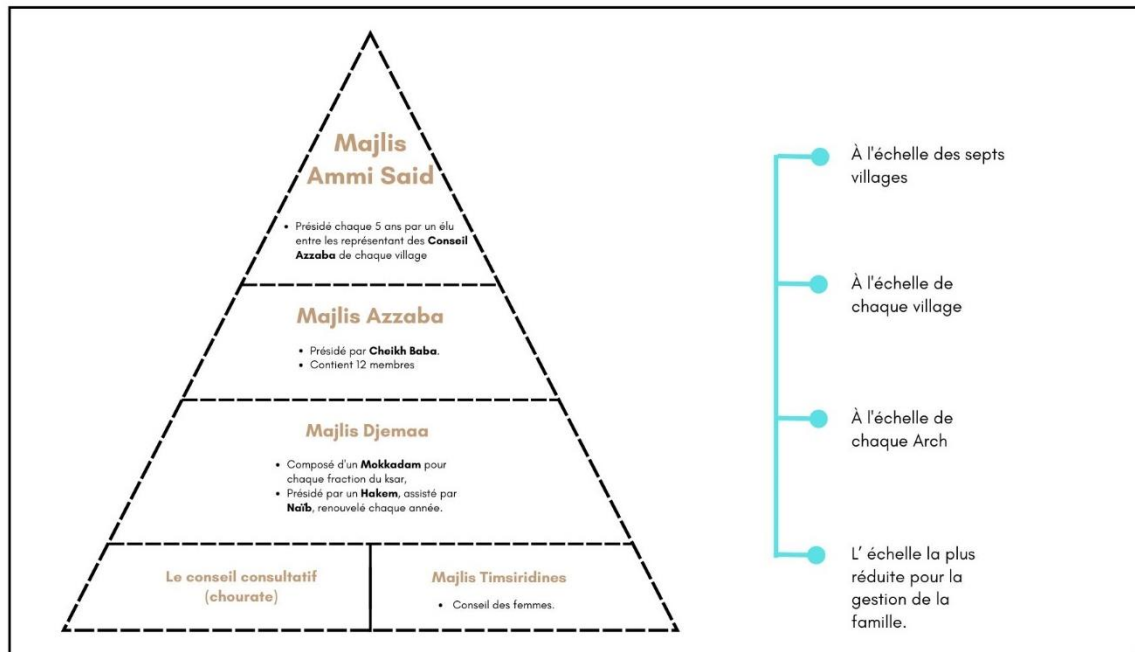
Majlis Ammi Said

• Présidé chaque 5 ans par un élu entre les représentant des **Conseil Azzaba** de chaque village

Majlis Azzaba

• Présidé par **Cheikh Baba**.
• Contient 12 membres

Majlis Djemaa

• Composé d'un **Mokkadam** pour chaque fraction du ksar,
• Présidé par un **Hakem**, assisté par **Naïb**, renouvelé chaque année.

Le conseil consultatif (chourate)

Majlis Timsiridines

• Conseil des femmes.

À l'échelle des septs villages

À l'échelle de chaque village

À l'échelle de chaque Arch

L' échelle la plus réduite pour la gestion de la famille.